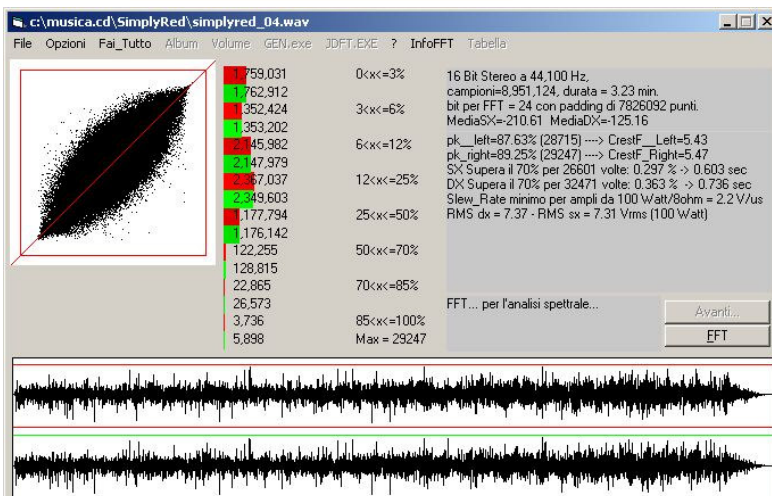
c:\musica.cd\SimplyRed\simplyred_04.wav

File Opzioni Fai_Tutto Album Volume GEN.exe JDFT.EXE ? InfoFFT Tabella

| | |
|---|---|
| 1,759,031 | 0<x<=3% |
| 1,762,912 | |
| 1,352,424 | 3<x<=6% |
| 1,353,202 | |
| 2,145,982 | 6<x<=12% |
| 2,147,979 | |
| 2,367,037 | 12<x<=25% |
| 2,349,603 | |
| 1,177,794 | 25<x<=50% |
| 1,176,142 | |
| 122,255 | 50<x<=70% |
| 128,815 | |
| 22,865 | 70<x<=85% |
| 26,573 | |
| 3,736 | 85<x<=100% |
| 5,898 | Max = 29247 |

16 Bit Stereo a 44,100 Hz,
campioni=8,951,124, durata = 3.23 min.
bit per FFT = 24 con padding di 7826092 punti.
MediaSX=-210.61 MediaDX=-125.16

pk__left=87.63% (28715) ---> CrestF__Left=5.43
pk_right=89.25% (29247) ---> CrestF_Right=5.47
SX Supera il 70% per 26601 volte: 0.297 % -> 0.603 sec
DX Supera il 70% per 32471 volte: 0.363 % -> 0.736 sec
Slew_Rate minimo per ampli da 100 Watt/8ohm = 2.2 V/us
RMS dx = 7.37 - RMS sx = 7.31 Vrms (100 Watt)

FFT... per l'analisi spettrale...

Avanti...

FFT